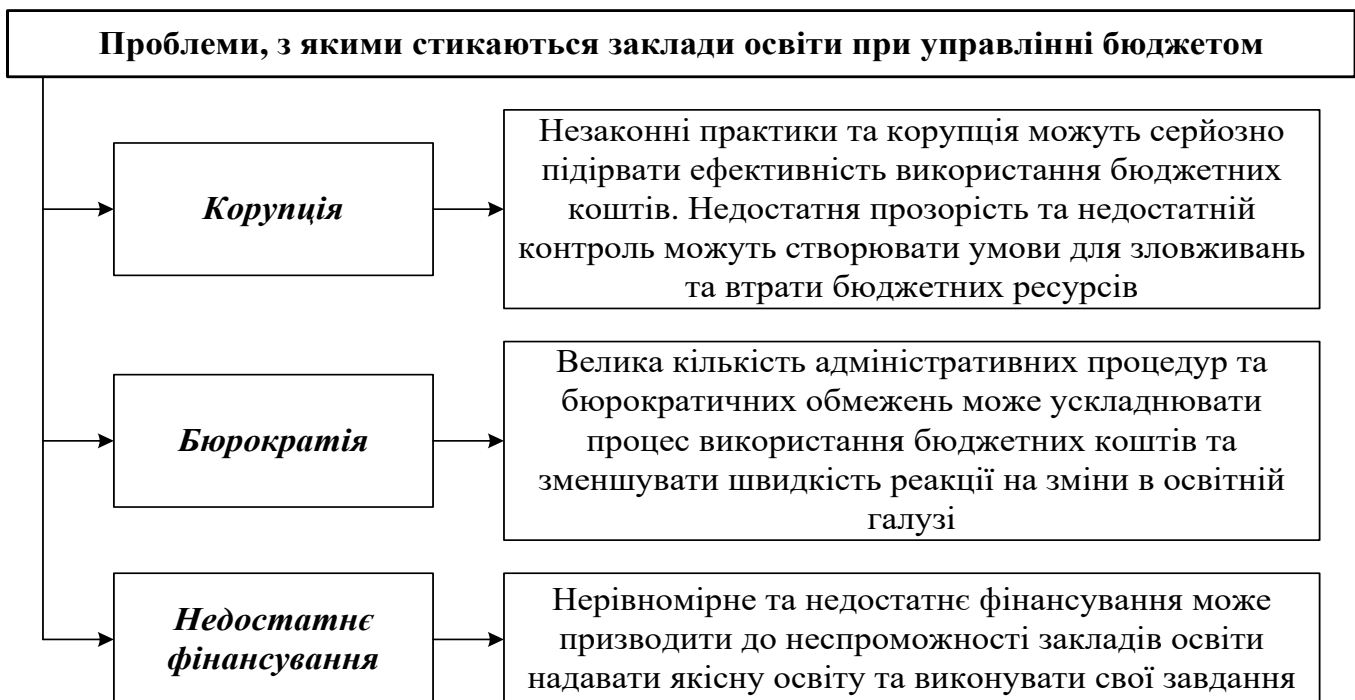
Проблеми, з якими стикаються заклади освіти при управлінні бюджетом

Корупція

Незаконні практики та корупція можуть серйозно підірвати ефективність використання бюджетних коштів. Недостатня прозорість та недостатній контроль можуть створювати умови для зловживань та втрати бюджетних ресурсів

Бюрократія

Велика кількість адміністративних процедур та бюрократичних обмежень може ускладнювати процес використання бюджетних коштів та зменшувати швидкість реакції на зміни в освітній галузі

Недостатнє фінансування

Нерівномірне та недостатнє фінансування може призводити до неспроможності закладів освіти надавати якісну освіту та виконувати свої завдання